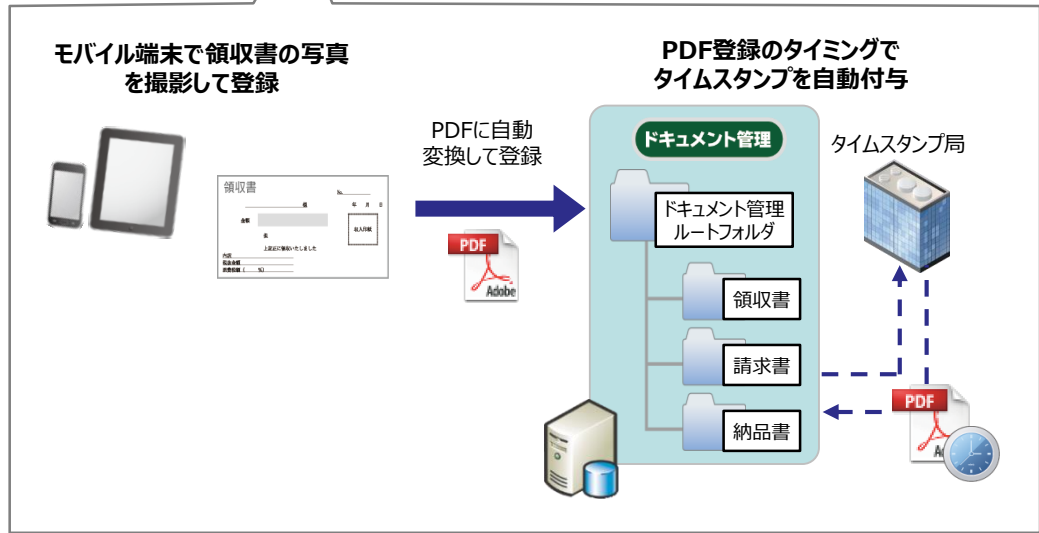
モバイル端末で領収書の写真を撮影して登録

PDF登録のタイミングでタイムスタンプを自動付与

領収書
No.
様
年 月 日
金額
収入印紙
但
上記正に領収いたしました
内訳
税抜金額
消費税額（ %）

PDFに自動変換して登録

PDF
Adobe

ドキュメント管理

ドキュメント管理ルートフォルダ

領収書

請求書

納品書

タイムスタンプ局

PDF
Adobe